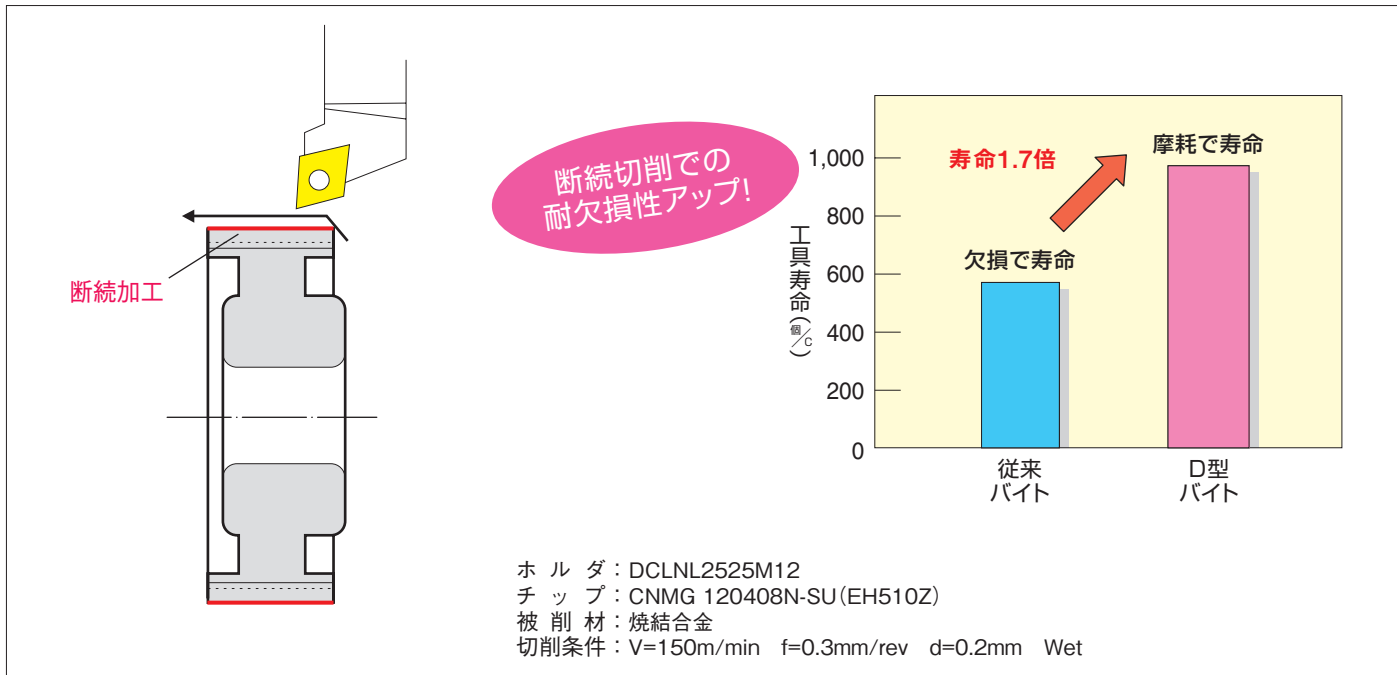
断続切削での
耐欠損性アップ!

断続加工

寿命1.7倍

摩耗で寿命

欠損で寿命

工具寿命（個/C）

1,000
800
600
400
200
0

従来
バイト

D型
バイト

ホルダ：DCLNL2525M12
チップ：CNMG 120408N-SU（EH510Z）
被削材：焼結合金
切削条件：V=150m/min　f=0.3mm/rev　d=0.2mm　Wet